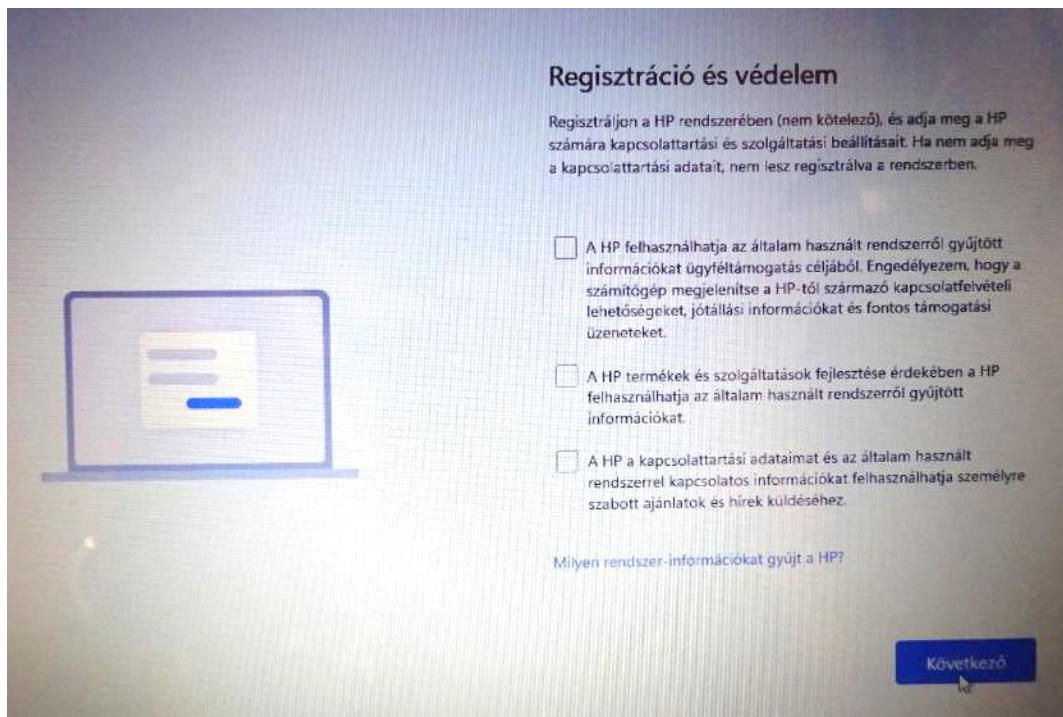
Regisztráció és védelem

Regisztráljon a HP rendszerében (nem kötelező), és adja meg a HP számára kapcsolattartási és szolgáltatási beállításait. Ha nem adja meg a kapcsolattartási adatait, nem lesz regisztrálva a rendszerben.

A HP felhasználhatja az általam használt rendszerről gyűjtött információkat ügyféltámogatás céljából. Engedélyezem, hogy a számítógép megjelenítse a HP-tól származó kapcsolatfelvételi lehetőségeket, jótállási információkat és fontos támogatási üzeneteket.

A HP termékek és szolgáltatások fejlesztése érdekében a HP felhasználhatja az általam használt rendszerről gyűjtött információkat.

A HP a kapcsolattartási adataimat és az általam használt rendszerrel kapcsolatos információkat felhasználhatja személyre szabott ajánlatok és hírek küldéséhez.

Milyen rendszer-információkat gyűjt a HP?

Következő